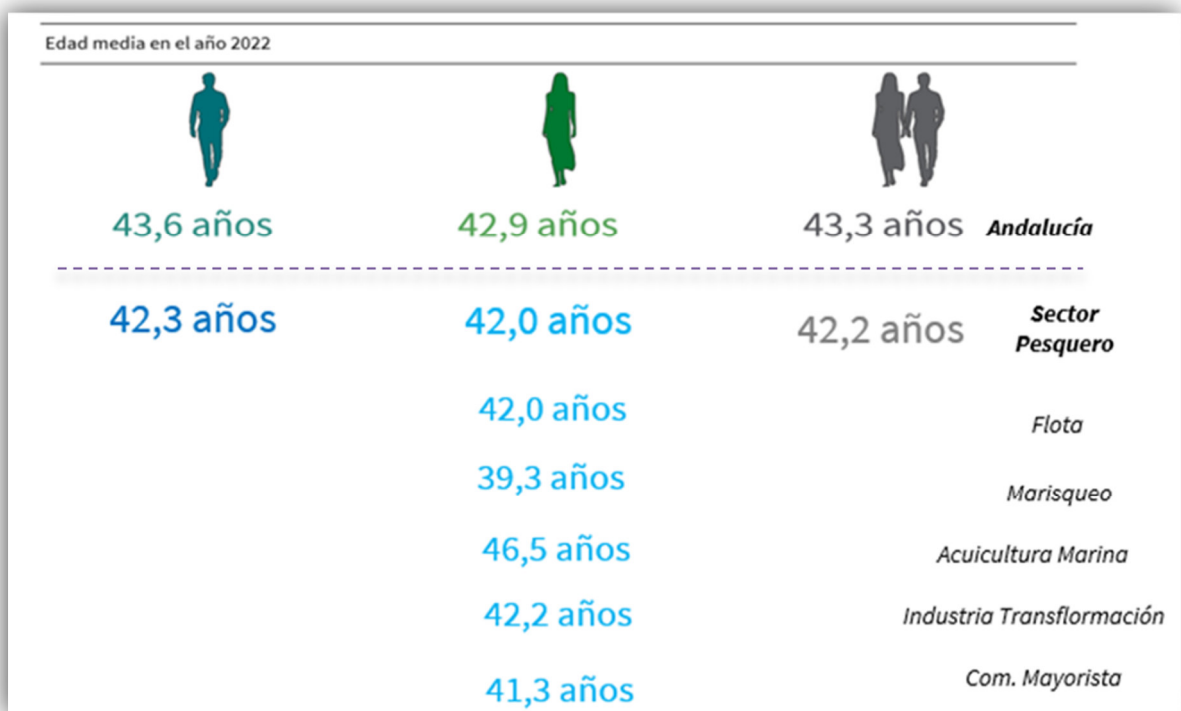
Edad media en el año 2022

43,6 años 42,9 años 43,3 años Andalucía

42,3 años 42,0 años 42,2 años Sector Pesquero

42,0 años Flota

39,3 años Marisqueo

46,5 años Acuicultura Marina

42,2 años Industria Transflormación

41,3 años Com. Mayorista